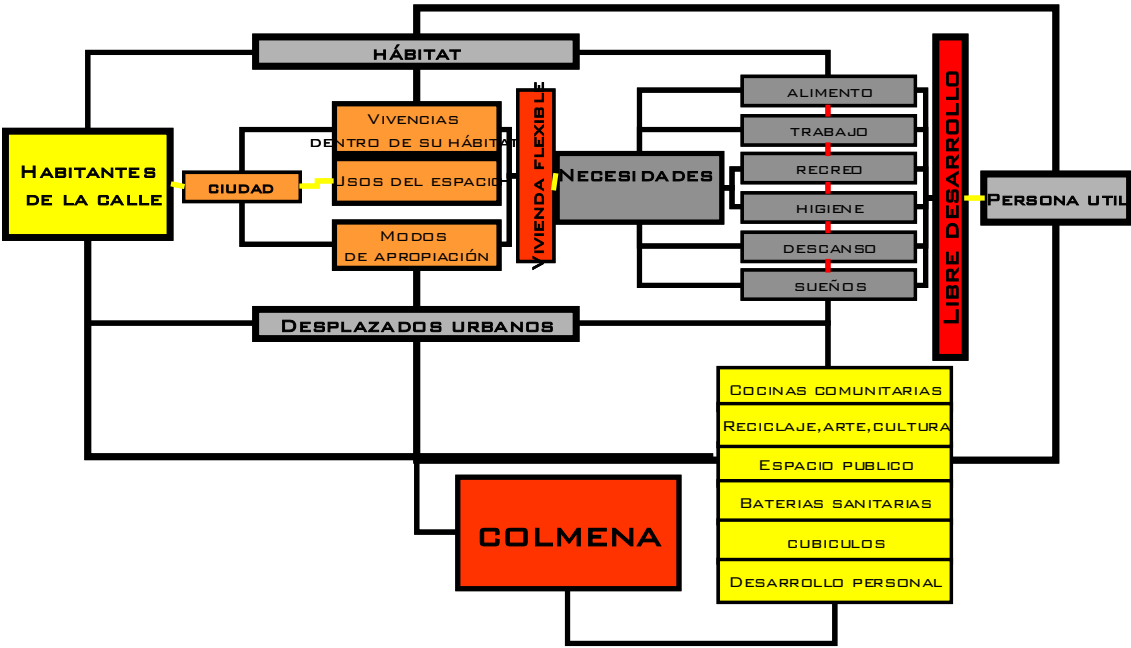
hábitat

Habitantes de la calle

ciudad

Vivencias dentro de su hábitat

Usos del espacio

Modos de apropiación

Vivienda flexible

Necesidades

alimento

trabajo

recreo

higiene

descanso

sueños

Libre desarrollo

Persona util

Desplazados urbanos

Cocinas comunitarias

Reciclaje,arte,cultura

Espacio publico

Baterias sanitarias

cubiculos

Desarrollo personal

COLMENA